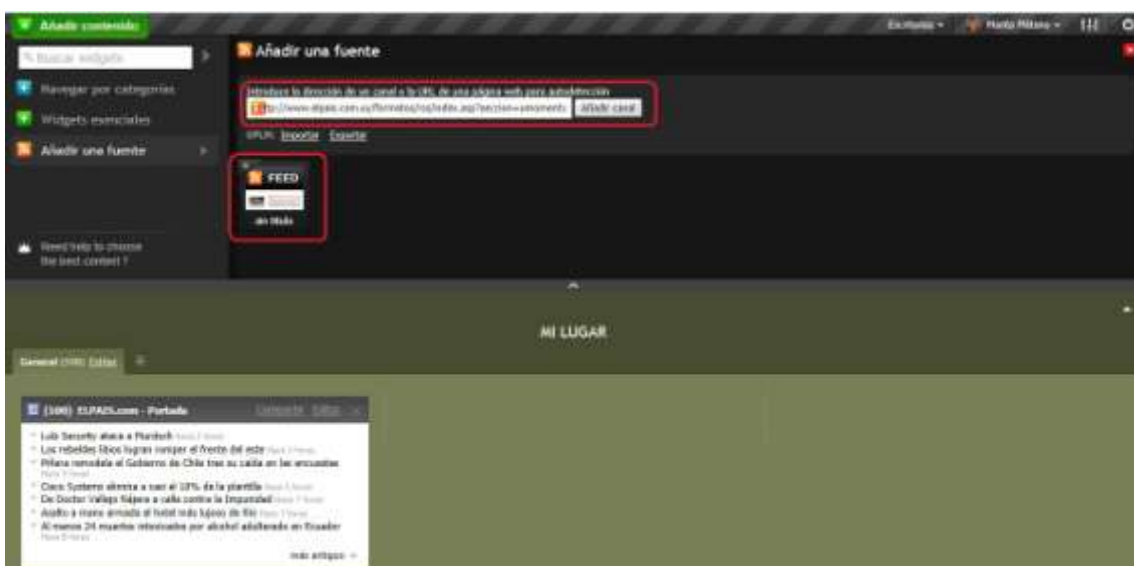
Añadir contenido

En francés ▾ Marta Milano ▾

Buscar widgets

Navegar por categorías

Widgets esenciales

Añadir una fuente

Need help to choose the best content ?

Añadir una fuente

Introduce la dirección de un canal o la URL de una página web para autodetección

http://www.elpais.com.uy/formatos/rss/index.asp?seccion=umomento Añadir canal

OPLM: Importar Exportar

FEED

sin título

MI LUGAR

General (100) Editar

(100) ELPAIS.com - Portada Compartir Editar

Luis Sepúlveda ataca a Murdoch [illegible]

Los rebeldes libios logran romper el frente del este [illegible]

Piñera remodela el Gobierno de Chile tras su caída en las encuestas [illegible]

Cisco Systems elimina a casi el 10% de la plantilla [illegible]

De Doctor Vallejo Nájera a calle contra la Impunidad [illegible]

Asalto a mano armada al hotel más lujoso de Río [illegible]

Al menos 24 muertos intoxicados por alcohol adulterado en Ecuador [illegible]

más antiguos »